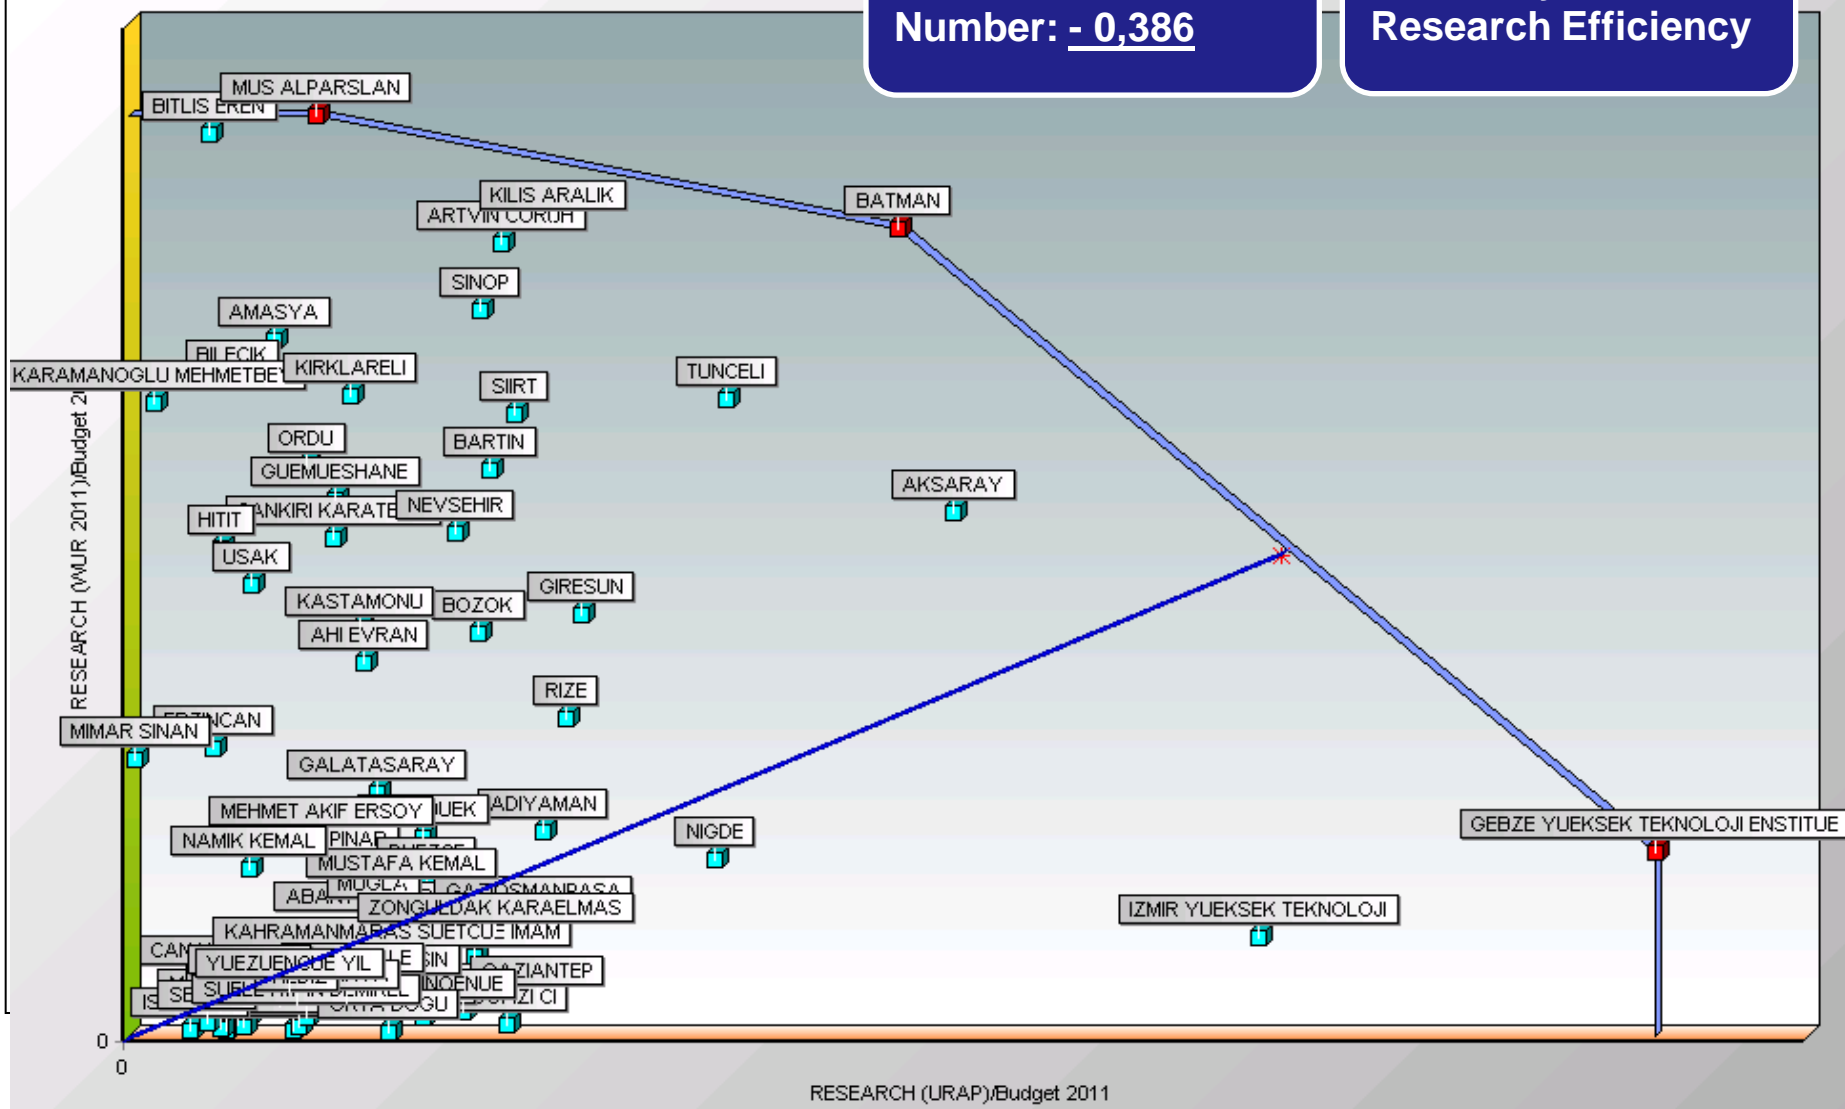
Number: - 0,386

Research Efficiency

MUS ALPARSLAN
BITLIS EREN
KILIS ARALIK
ARTVIN CORUH
BATMAN
SINOP
AMASYA
BILECIK
KARAMANOGLU MEHMETBEY
KIRKLARELI
SIIRT
TUNCELI
ORDU
BARTIN
GUEMUESHANE
AKSARAY
CANKIRI KARATE
NEVSEHIR
HITIT
USAK
GIRESUN
KASTAMONU
BOZOK
AHI EVRAN
RIZE
ERZINCAN
MIMAR SINAN
GALATASARAY
ADIYAMAN
MEHMET AKIF ERSOY
NIGDE
NAMIK KEMAL
PINAR
GEBZE YUEKSEK TEKNOLOJI ENSTITUE
MUSTAFA KEMAL
MUGLA
ABA
ZONGULDAK KARAELMAS
IZMIR YUEKSEK TEKNOLOJI
KAHRAMANMARAS SUETCUE IMAM
YUEZUENCUE YIL
GAZIANTEP
INOENUE
ORTA DOGU

RESEARCH (WUR 2011)/Budget 2
0
0
RESEARCH (URAP)/Budget 2011